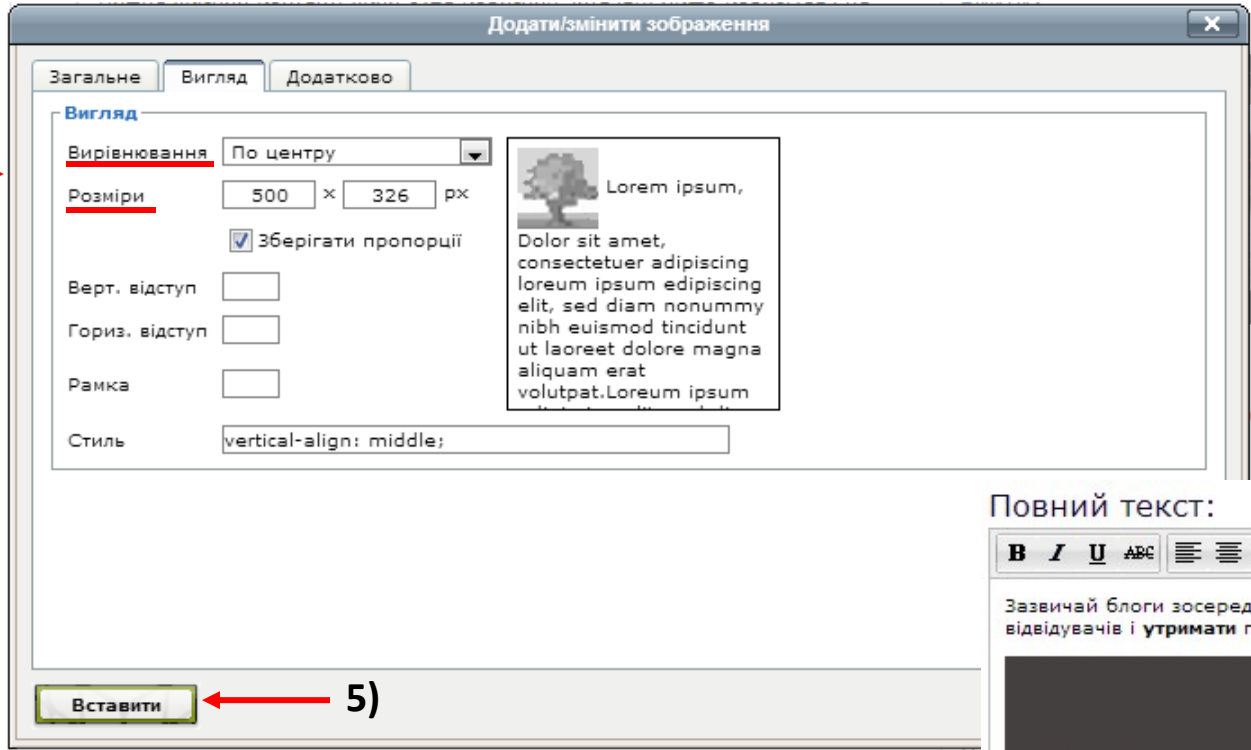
Додати/змінити зображення

×

Загальне | Вигляд | Додатково

Вигляд

Вирівнювання По центру

Розміри 500 × 326 px

Зберігати пропорції

Верт. відступ

Гориз. відступ

Рамка

Стиль vertical-align: middle;

Lorem ipsum, Dolor sit amet, consectetuer adipiscing loreum ipsum edipiscing elit, sed diam nonummy nibh euismod tincidunt ut laoreet dolore magna aliquam erat volutpat.Loreum ipsum

Вставити

5)

Повний текст:

B I U ABC

Зазвичай блоги зосеред
відвідувачів і **утримати** г